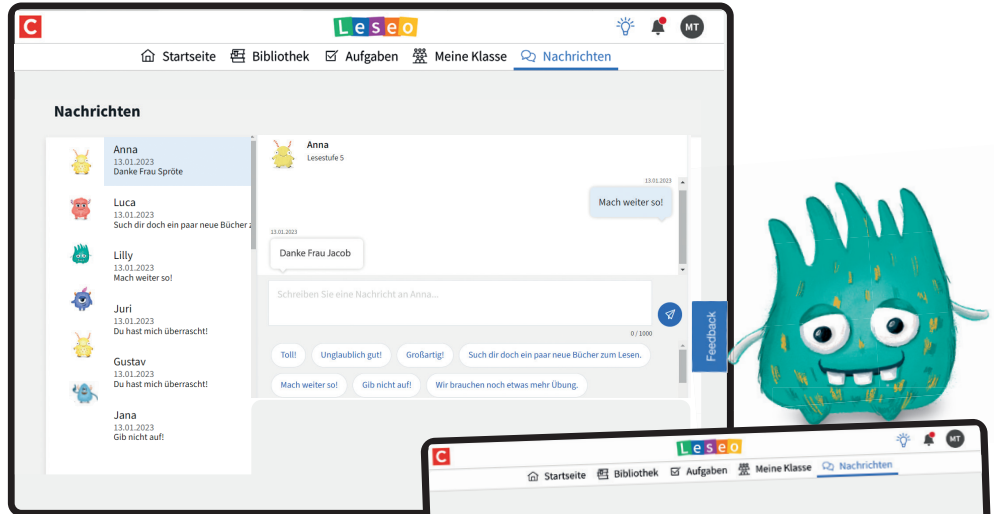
C

Leseo

MT

Startseite Bibliothek Aufgaben Meine Klasse Nachrichten

Nachrichten

Anna
13.01.2023
Danke Frau Spröte

Luca
13.01.2023
Such dir doch ein paar neue Bücher z

Lilly
13.01.2023
Mach weiter so!

Juri
13.01.2023
Du hast mich überrascht!

Gustav
13.01.2023
Du hast mich überrascht!

Jana
13.01.2023
Gib nicht auf!

Anna
Lesestufe 5

13.01.2023
Mach weiter so!

13.01.2023
Danke Frau Jacob

Schreiben Sie eine Nachricht an Anna...

0 / 1000

Toll! Unglaublich gut! Großartig! Such dir doch ein paar neue Bücher zum Lesen.

Mach weiter so! Gib nicht auf! Wir brauchen noch etwas mehr Übung.

Feedback

C

Leseo

MT

Startseite Bibliothek Aufgaben Meine Klasse Nachrichten